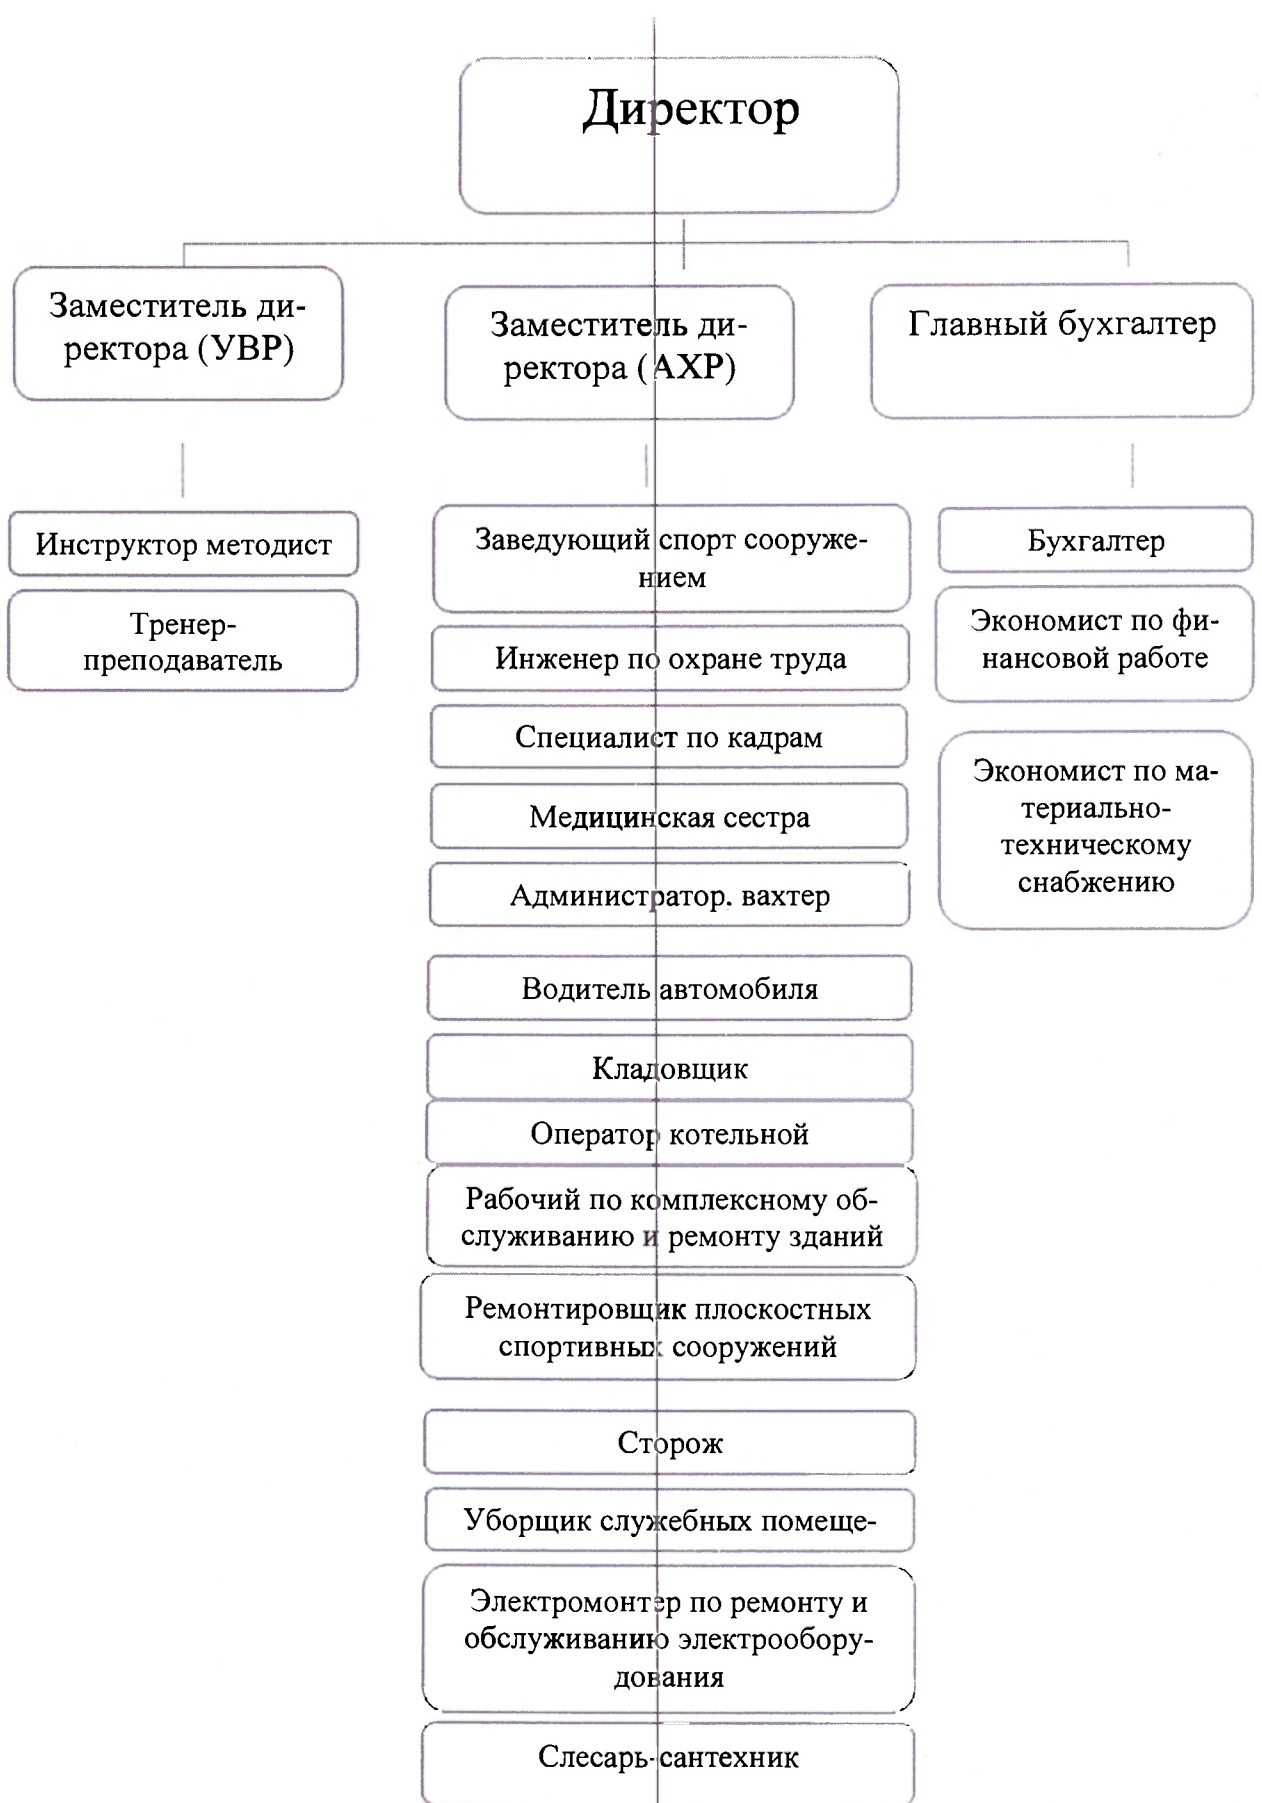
Директор

Заместитель директора (УВР)

Заместитель директора (АХР)

Главный бухгалтер

Инструктор методист

Тренер-преподаватель

Заведующий спорт сооружением

Инженер по охране труда

Специалист по кадрам

Медицинская сестра

Администратор. вахтер

Водитель автомобиля

Кладовщик

Оператор котельной

Рабочий по комплексному обслуживанию и ремонту зданий

Ремонтировщик плоскостных спортивных сооружений

Сторож

Уборщик служебных помеще-

Электромонтер по ремонту и обслуживанию электрооборудования

Слесарь-сантехник

Бухгалтер

Экономист по финансовой работе

Экономист по материально-техническому снабжению